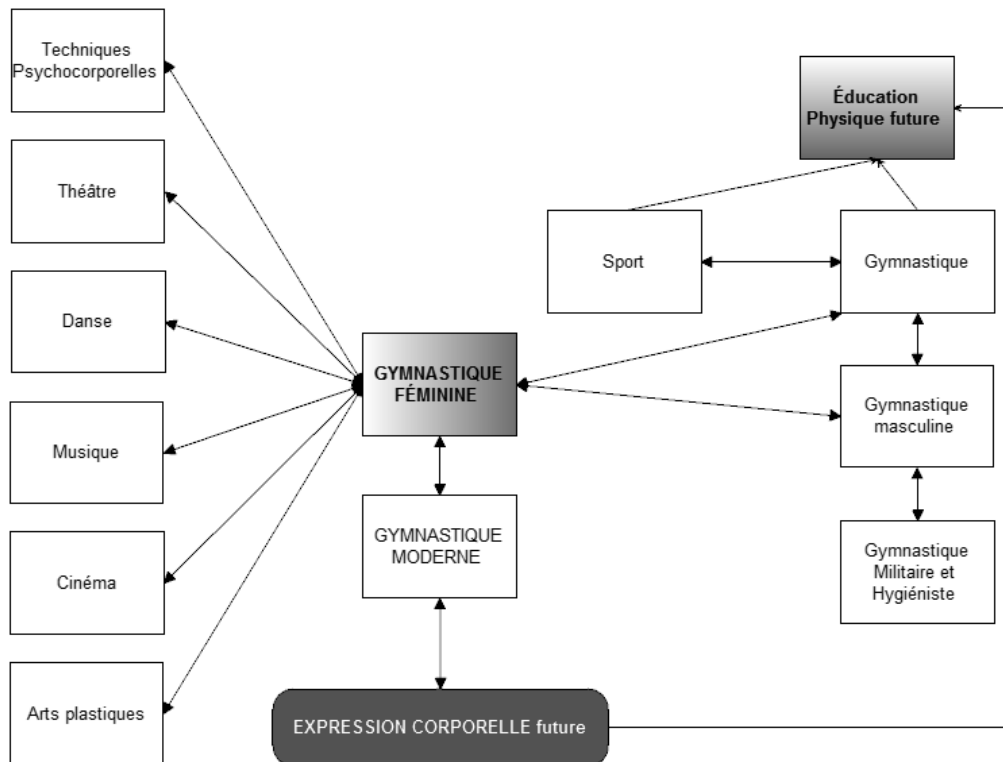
Techniques Psychocorporelles

Théâtre

Danse

Musique

Cinéma

Arts plastiques

Éducation Physique future

Sport

Gymnastique

GYMNASTIQUE FÉMININE

Gymnastique masculine

GYMNASTIQUE MODERNE

Gymnastique Militaire et Hygiéniste

EXPRESSION CORPORELLE future